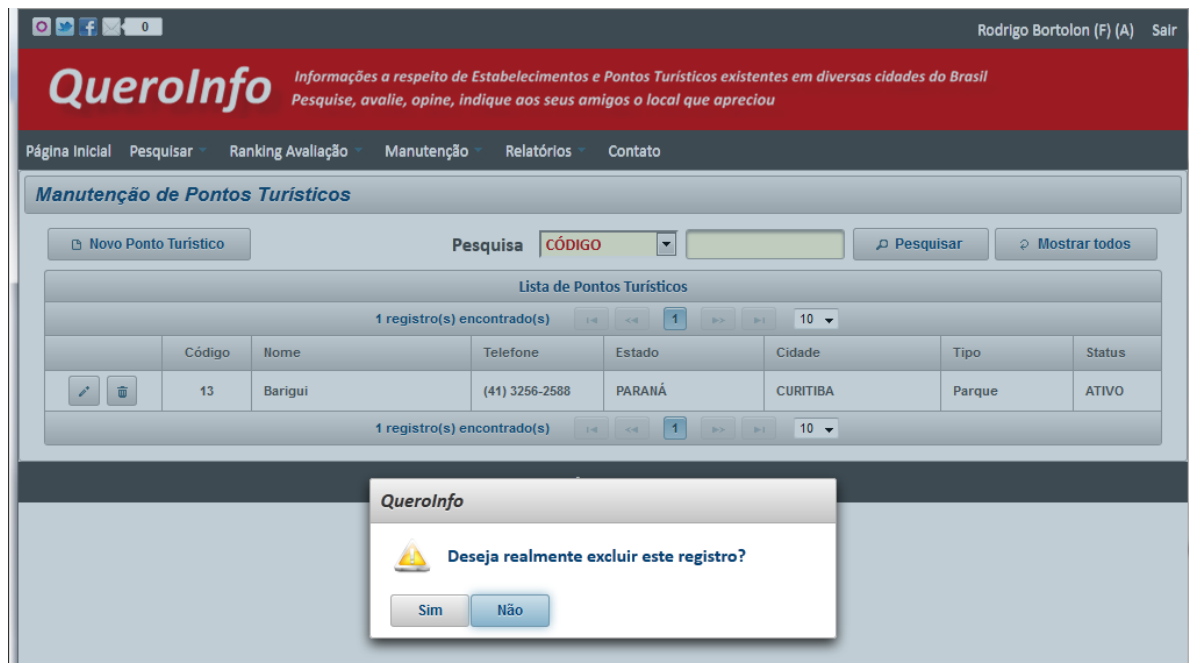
0

Rodrigo Bortolon (F) (A) Sair

QueroInfo

Informações a respeito de Estabelecimentos e Pontos Turísticos existentes em diversas cidades do Brasil
Pesquise, avalie, opine, indique aos seus amigos o local que apreciou

Página Inicial Pesquisar Ranking Avaliação Manutenção Relatórios Contato

Manutenção de Pontos Turisticos

Novo Ponto Turistico

Pesquisa CÓDIGO

Pesquisar

Mostrar todos

Lista de Pontos Turísticos

1 registro(s) encontrado(s) 1 10

| | Código | Nome | Telefone | Estado | Cidade | Tipo | Status |
|---|---|---|---|---|---|---|---|
| | 13 | Barigui | (41) 3256-2588 | PARANÁ | CURITIBA | Parque | ATIVO |

1 registro(s) encontrado(s) 1 10

QueroInfo

Deseja realmente excluir este registro?

Sim Não